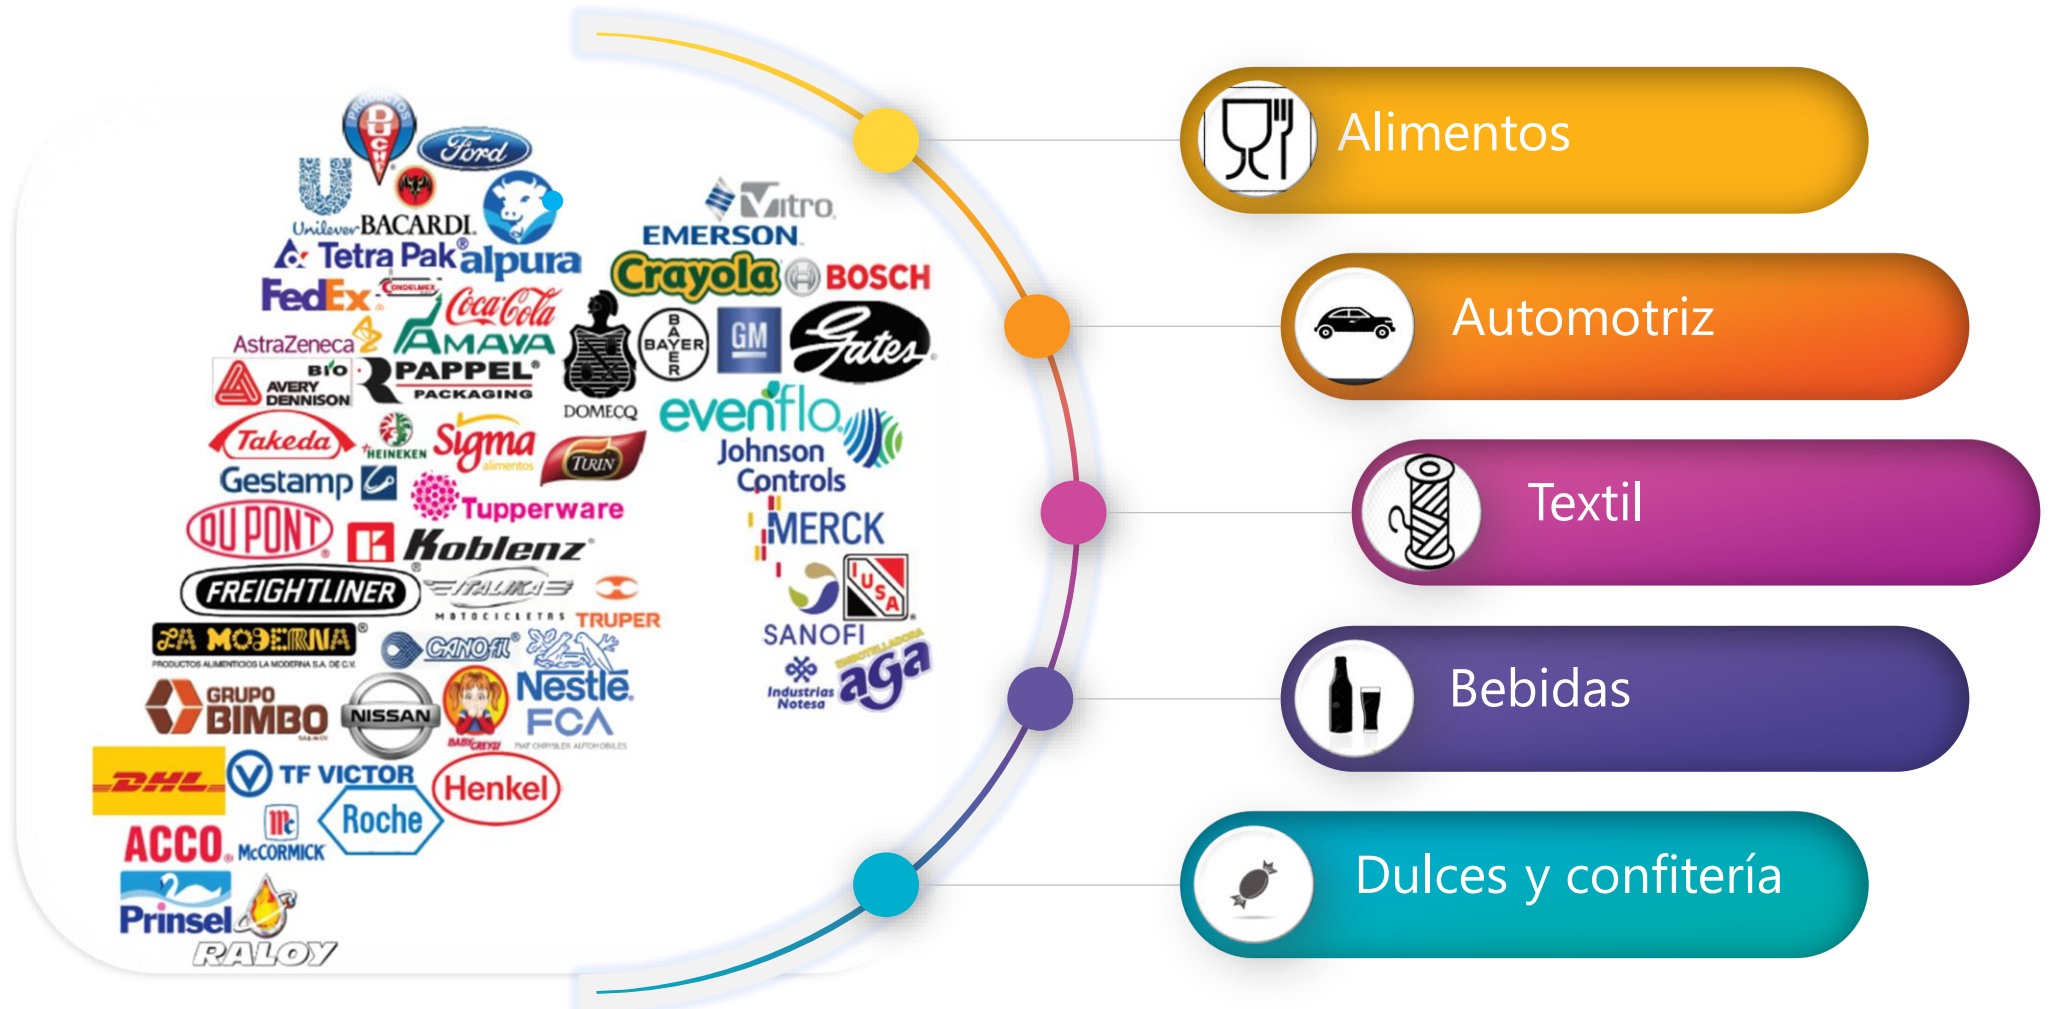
PRODUCTOS DUCHÉ
Ford
Unilever BACARDI
Tetra Pak alpura
FedEx CONDELMEX Coca-Cola
AstraZeneca AMAYA
BIO PAPPEL PACKAGING
AVERY DENNISON
DOMECQ
BAYER
GM
Gates
Vitro
EMERSON
Crayola BOSCH
Takeda HEINEKEN Sigma alimentos TURIN
Gestamp
Tupperware
DUPONT Koblenz
FREIGHTLINER ITALIKA MOTOCICLETAS TRUPER
LA MODERNA PRODUCTOS ALIMENTICIOS LA MODERNA S.A. DE C.V.
CANOFIL
GRUPO BIMBO NISSAN BABY CREYSI Nestle FCA FIAT CHRYSLER AUTOMOBILES
DHL TF VICTOR Henkel
ACCO McCORMICK Roche
Prinsel
RALOY
evenflo
Johnson Controls
MERCK
SANOFI USA
Industrias Notesa EMBOTELLADORA aga
Alimentos
Automotriz
Textil
Bebidas
Dulces y confitería